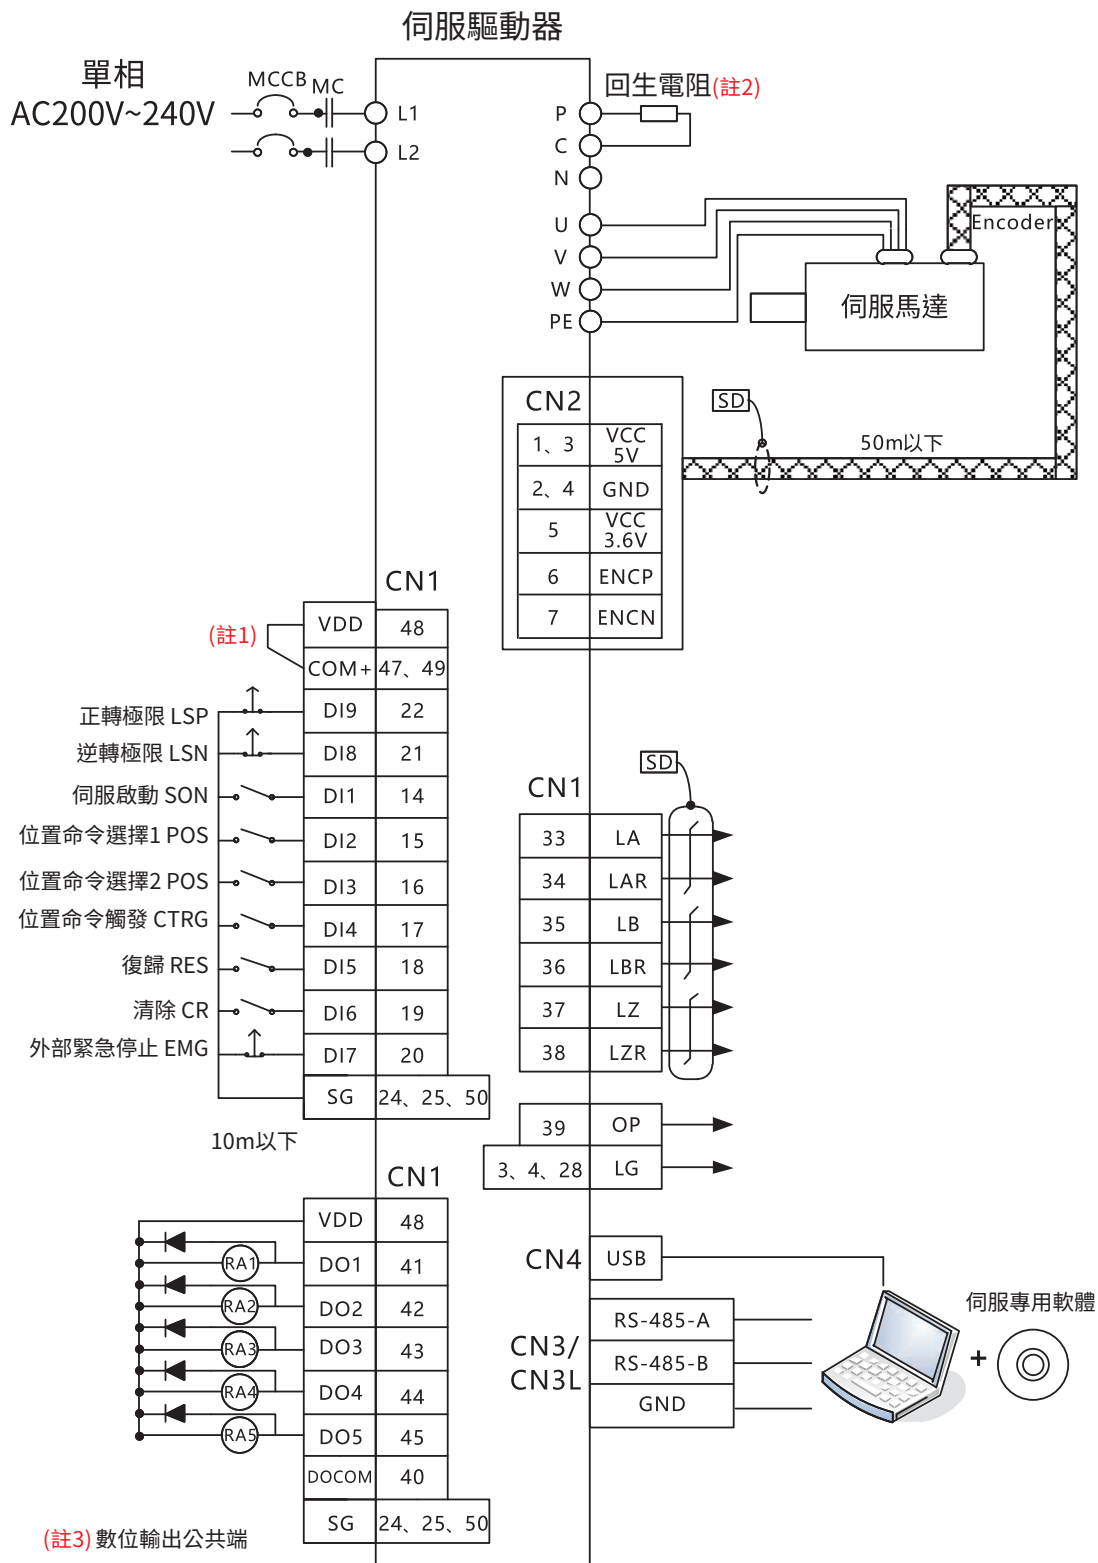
伺服驅動器

單相
AC200V~240V

MCCB MC

L1
L2

回生電阻(註2)

P
C
N
U
V
W
PE

Encoder

伺服馬達

CN2

| 1、3 | VCC 5V |
|---|---|
| 2、4 | GND |
| 5 | VCC 3.6V |
| 6 | ENCP |
| 7 | ENCN |

SD

50m以下

CN1

(註1)

| VDD | 48 |
|---|---|
| COM+ | 47、49 |
| DI9 | 22 |
| DI8 | 21 |
| DI1 | 14 |
| DI2 | 15 |
| DI3 | 16 |
| DI4 | 17 |
| DI5 | 18 |
| DI6 | 19 |
| DI7 | 20 |
| SG | 24、25、50 |

正轉極限 LSP
逆轉極限 LSN
伺服啟動 SON
位置命令選擇1 POS
位置命令選擇2 POS
位置命令觸發 CTRG
復歸 RES
清除 CR
外部緊急停止 EMG

10m以下

SD

CN1

| 33 | LA |
|---|---|
| 34 | LAR |
| 35 | LB |
| 36 | LBR |
| 37 | LZ |
| 38 | LZR |

| 39 | OP |
|---|---|
| 3、4、28 | LG |

CN1

| VDD | 48 |
|---|---|
| DO1 | 41 |
| DO2 | 42 |
| DO3 | 43 |
| DO4 | 44 |
| DO5 | 45 |
| DOCOM | 40 |
| SG | 24、25、50 |

RA1
RA2
RA3
RA4
RA5

CN4 USB

CN3/
CN3L

RS-485-A
RS-485-B
GND

伺服專用軟體

+

(註3) 數位輸出公共端